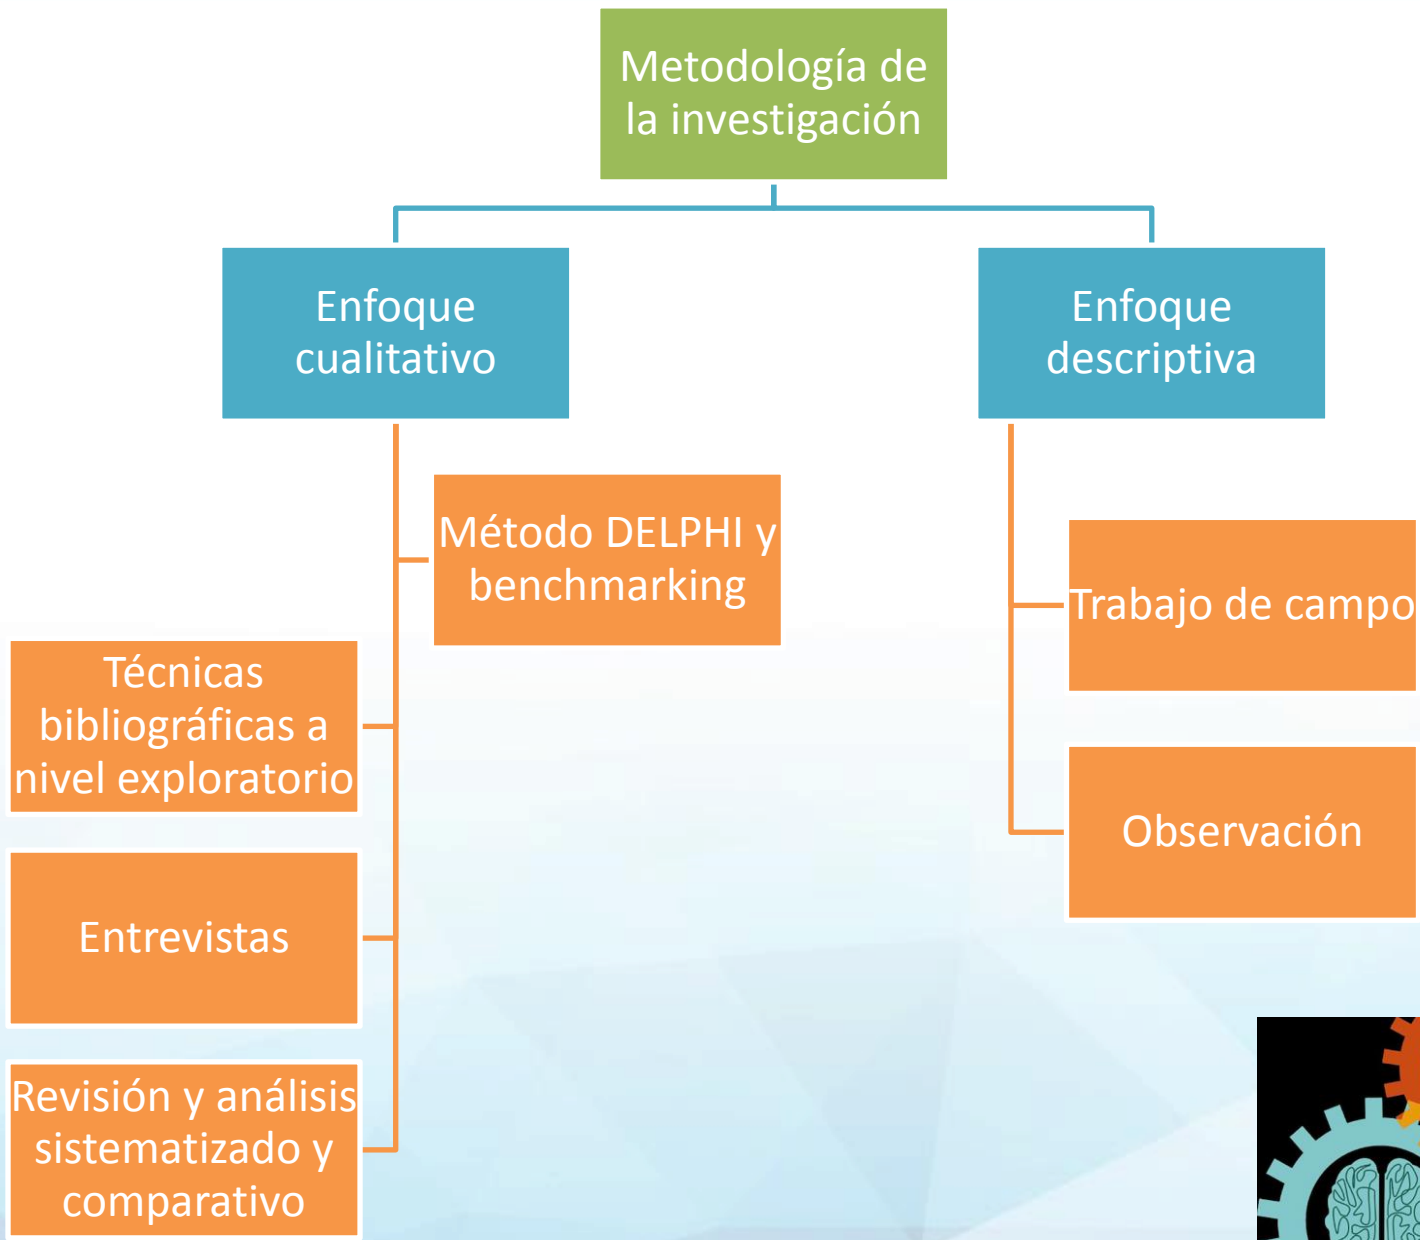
Metodología de la investigación

Enfoque cualitativo

Enfoque descriptiva

Método DELPHI y benchmarking

Técnicas bibliográficas a nivel exploratorio

Entrevistas

Revisión y análisis sistematizado y comparativo

Trabajo de campo

Observación